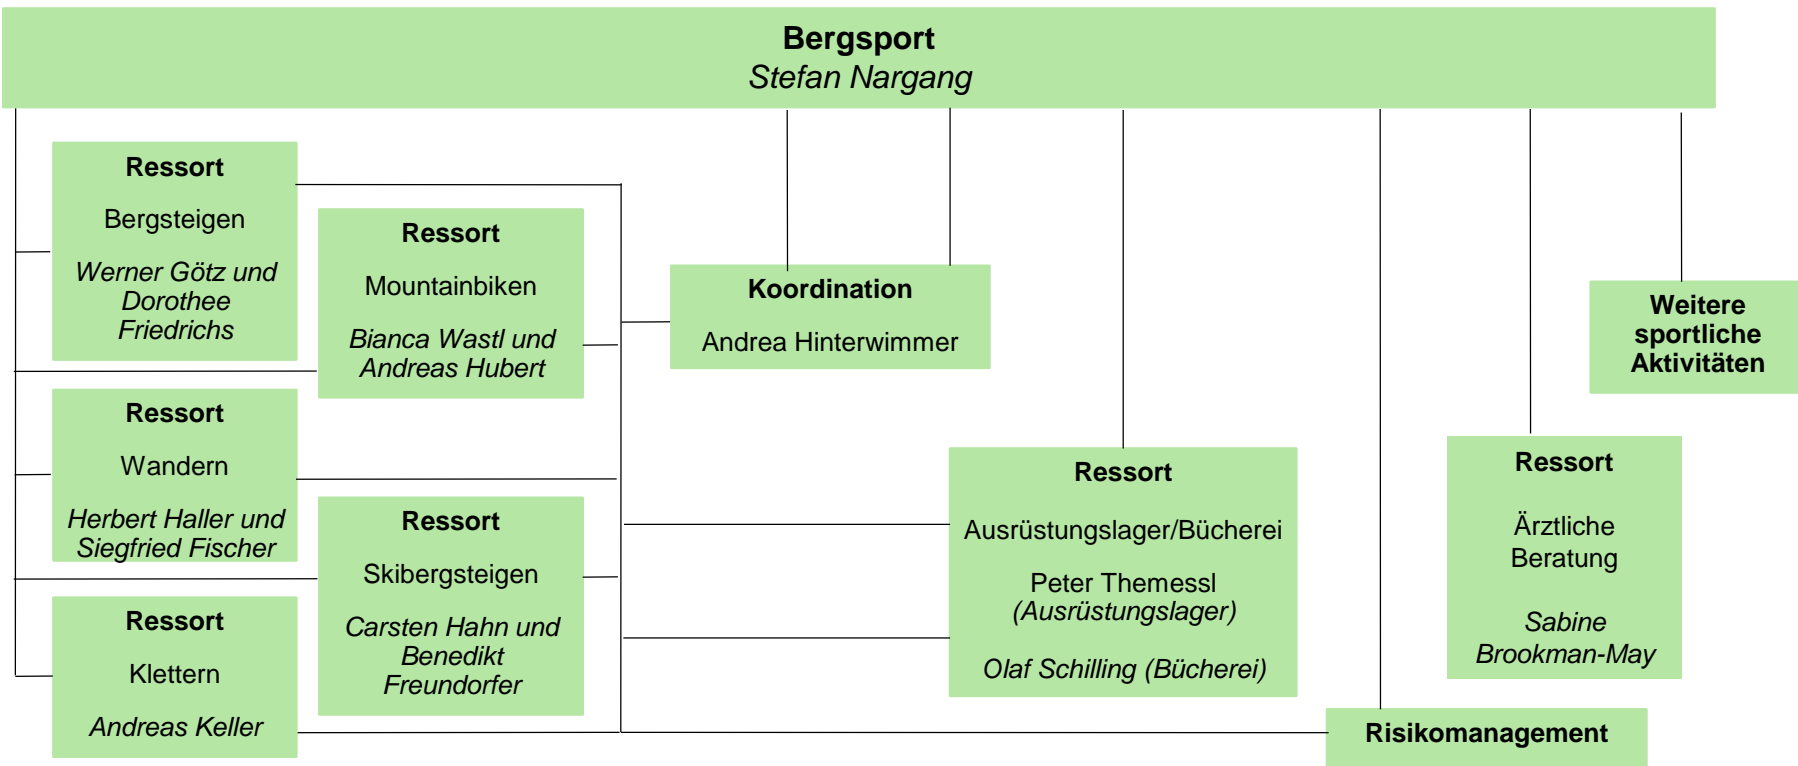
Bergsport
Stefan Nargang

Ressort
Bergsteigen
Werner Götz und Dorothee Friedrichs

Ressort
Mountainbiken
Bianca Wastl und Andreas Hubert

Koordination
Andrea Hinterwimmer

Weitere sportliche Aktivitäten

Ressort
Wandern
Herbert Haller und Siegfried Fischer

Ressort
Skibergsteigen
Carsten Hahn und Benedikt Freundorfer

Ressort
Ausrüstungslager/Bücherei
Peter Themessl (Ausrüstungslager)
Olaf Schilling (Bücherei)

Ressort
Ärztliche Beratung
Sabine Brookman-May

Ressort
Klettern
Andreas Keller

Risikomanagement